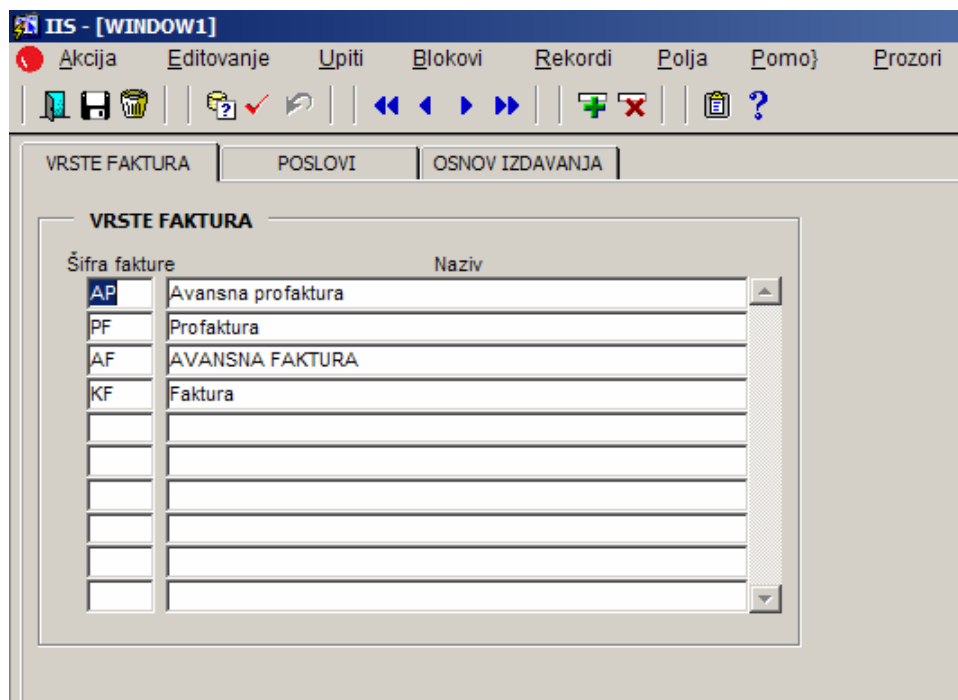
IIS - [WINDOW1]

Akcija Editovanje Upiti Blokovi Rekordi Polja Pomo} Prozori

VRSTE FAKTURA | POSLOVI | OSNOV IZDAVANJA

VRSTE FAKTURA

| Šifra fakture | Naziv |
|---|---|
| AP | Avansna profaktura |
| PF | Profaktura |
| AF | AVANSNA FAKTURA |
| KF | Faktura |
| | |
| | |
| | |
| | |
| | |
| | |